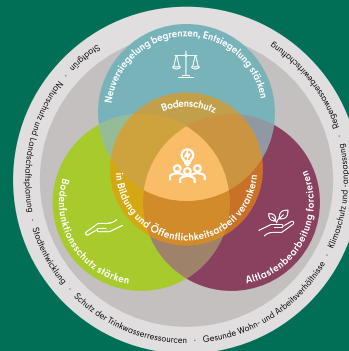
Neuversiegelung begrenzen, Entsiegelung stärken

Bodenschutz

Bodenfunktionsschutz stärken

in Bildung und Öffentlichkeitsarbeit verankern

Altlastenbearbeitung forcieren

Stadtgrün · Naturschutz und Landschaftsplanung · Stadtentwicklung · Schutz der Trinkwasserressourcen · Gesunde Wohn- und Arbeitsverhältnisse · Klimaschutz und -anpassung · Regenwasserbewirtschaftung